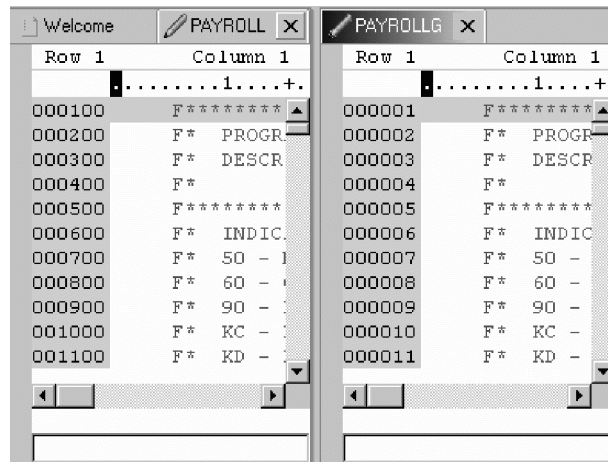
Welcome PAYROLL X

Row 1 Column 1

.........1....+.

| | |
|---|---|
| 000100 | F******** |
| 000200 | F* PROGR |
| 000300 | F* DESCR |
| 000400 | F* |
| 000500 | F******** |
| 000600 | F* INDIC |
| 000700 | F* 50 - |
| 000800 | F* 60 - |
| 000900 | F* 90 - |
| 001000 | F* KC - |
| 001100 | F* KD - |

PAYROLLG X

Row 1 Column 1

.........1....+

| | |
|---|---|
| 000001 | F******** |
| 000002 | F* PROGR |
| 000003 | F* DESCR |
| 000004 | F* |
| 000005 | F******** |
| 000006 | F* INDIC |
| 000007 | F* 50 - |
| 000008 | F* 60 - |
| 000009 | F* 90 - |
| 000010 | F* KC - |
| 000011 | F* KD - |